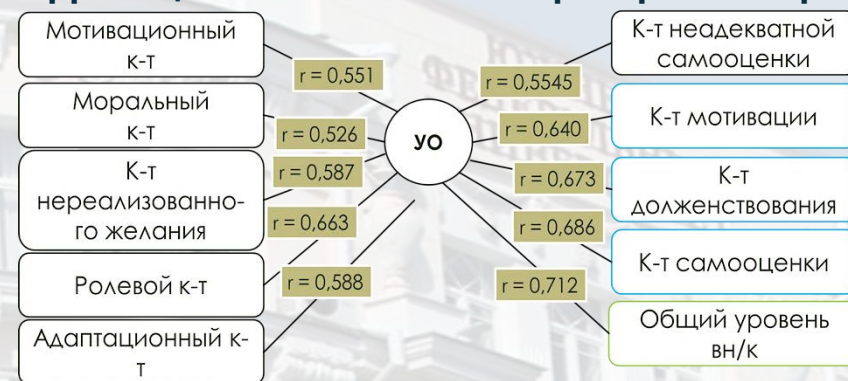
Мотивационный к-т

Моральный к-т

К-т нереализованного желания

Ролевой к-т

Адаптационный к-т

r = 0,551

r = 0,526

r = 0,587

r = 0,663

r = 0,588

УО

r = 0,5545

r = 0,640

r = 0,673

r = 0,686

r = 0,712

К-т неадекватной самооценки

К-т мотивации

К-т долженствования

К-т самооценки

Общий уровень вн/к